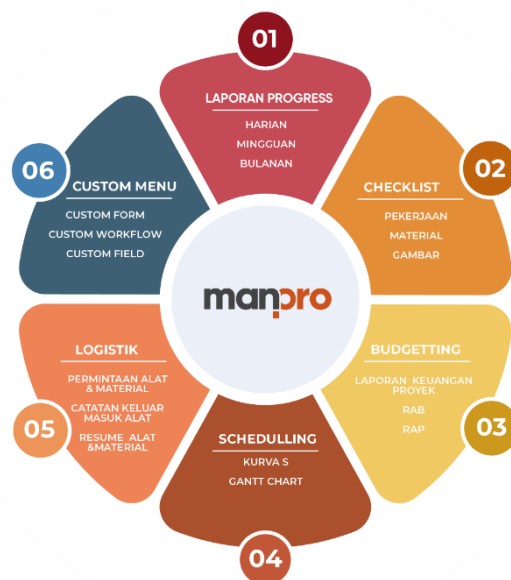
01
LAPORAN PROGRESS
HARIAN
MINGGUAN
BULANAN

02
CHECKLIST
PEKERJAAN
MATERIAL
GAMBAR

03
BUDGETTING
LAPORAN KEUANGAN PROYEK
RAB
RAP

04
SCHEDULLING
KURVA S
GANTT CHART

05
LOGISTIK
PERMINTAAN ALAT & MATERIAL
CATATAN KELUAR MASUK ALAT
RESUME ALAT &MATERIAL

06
CUSTOM MENU
CUSTOM FORM
CUSTOM WORKFLOW
CUSTOM FIELD

manpro